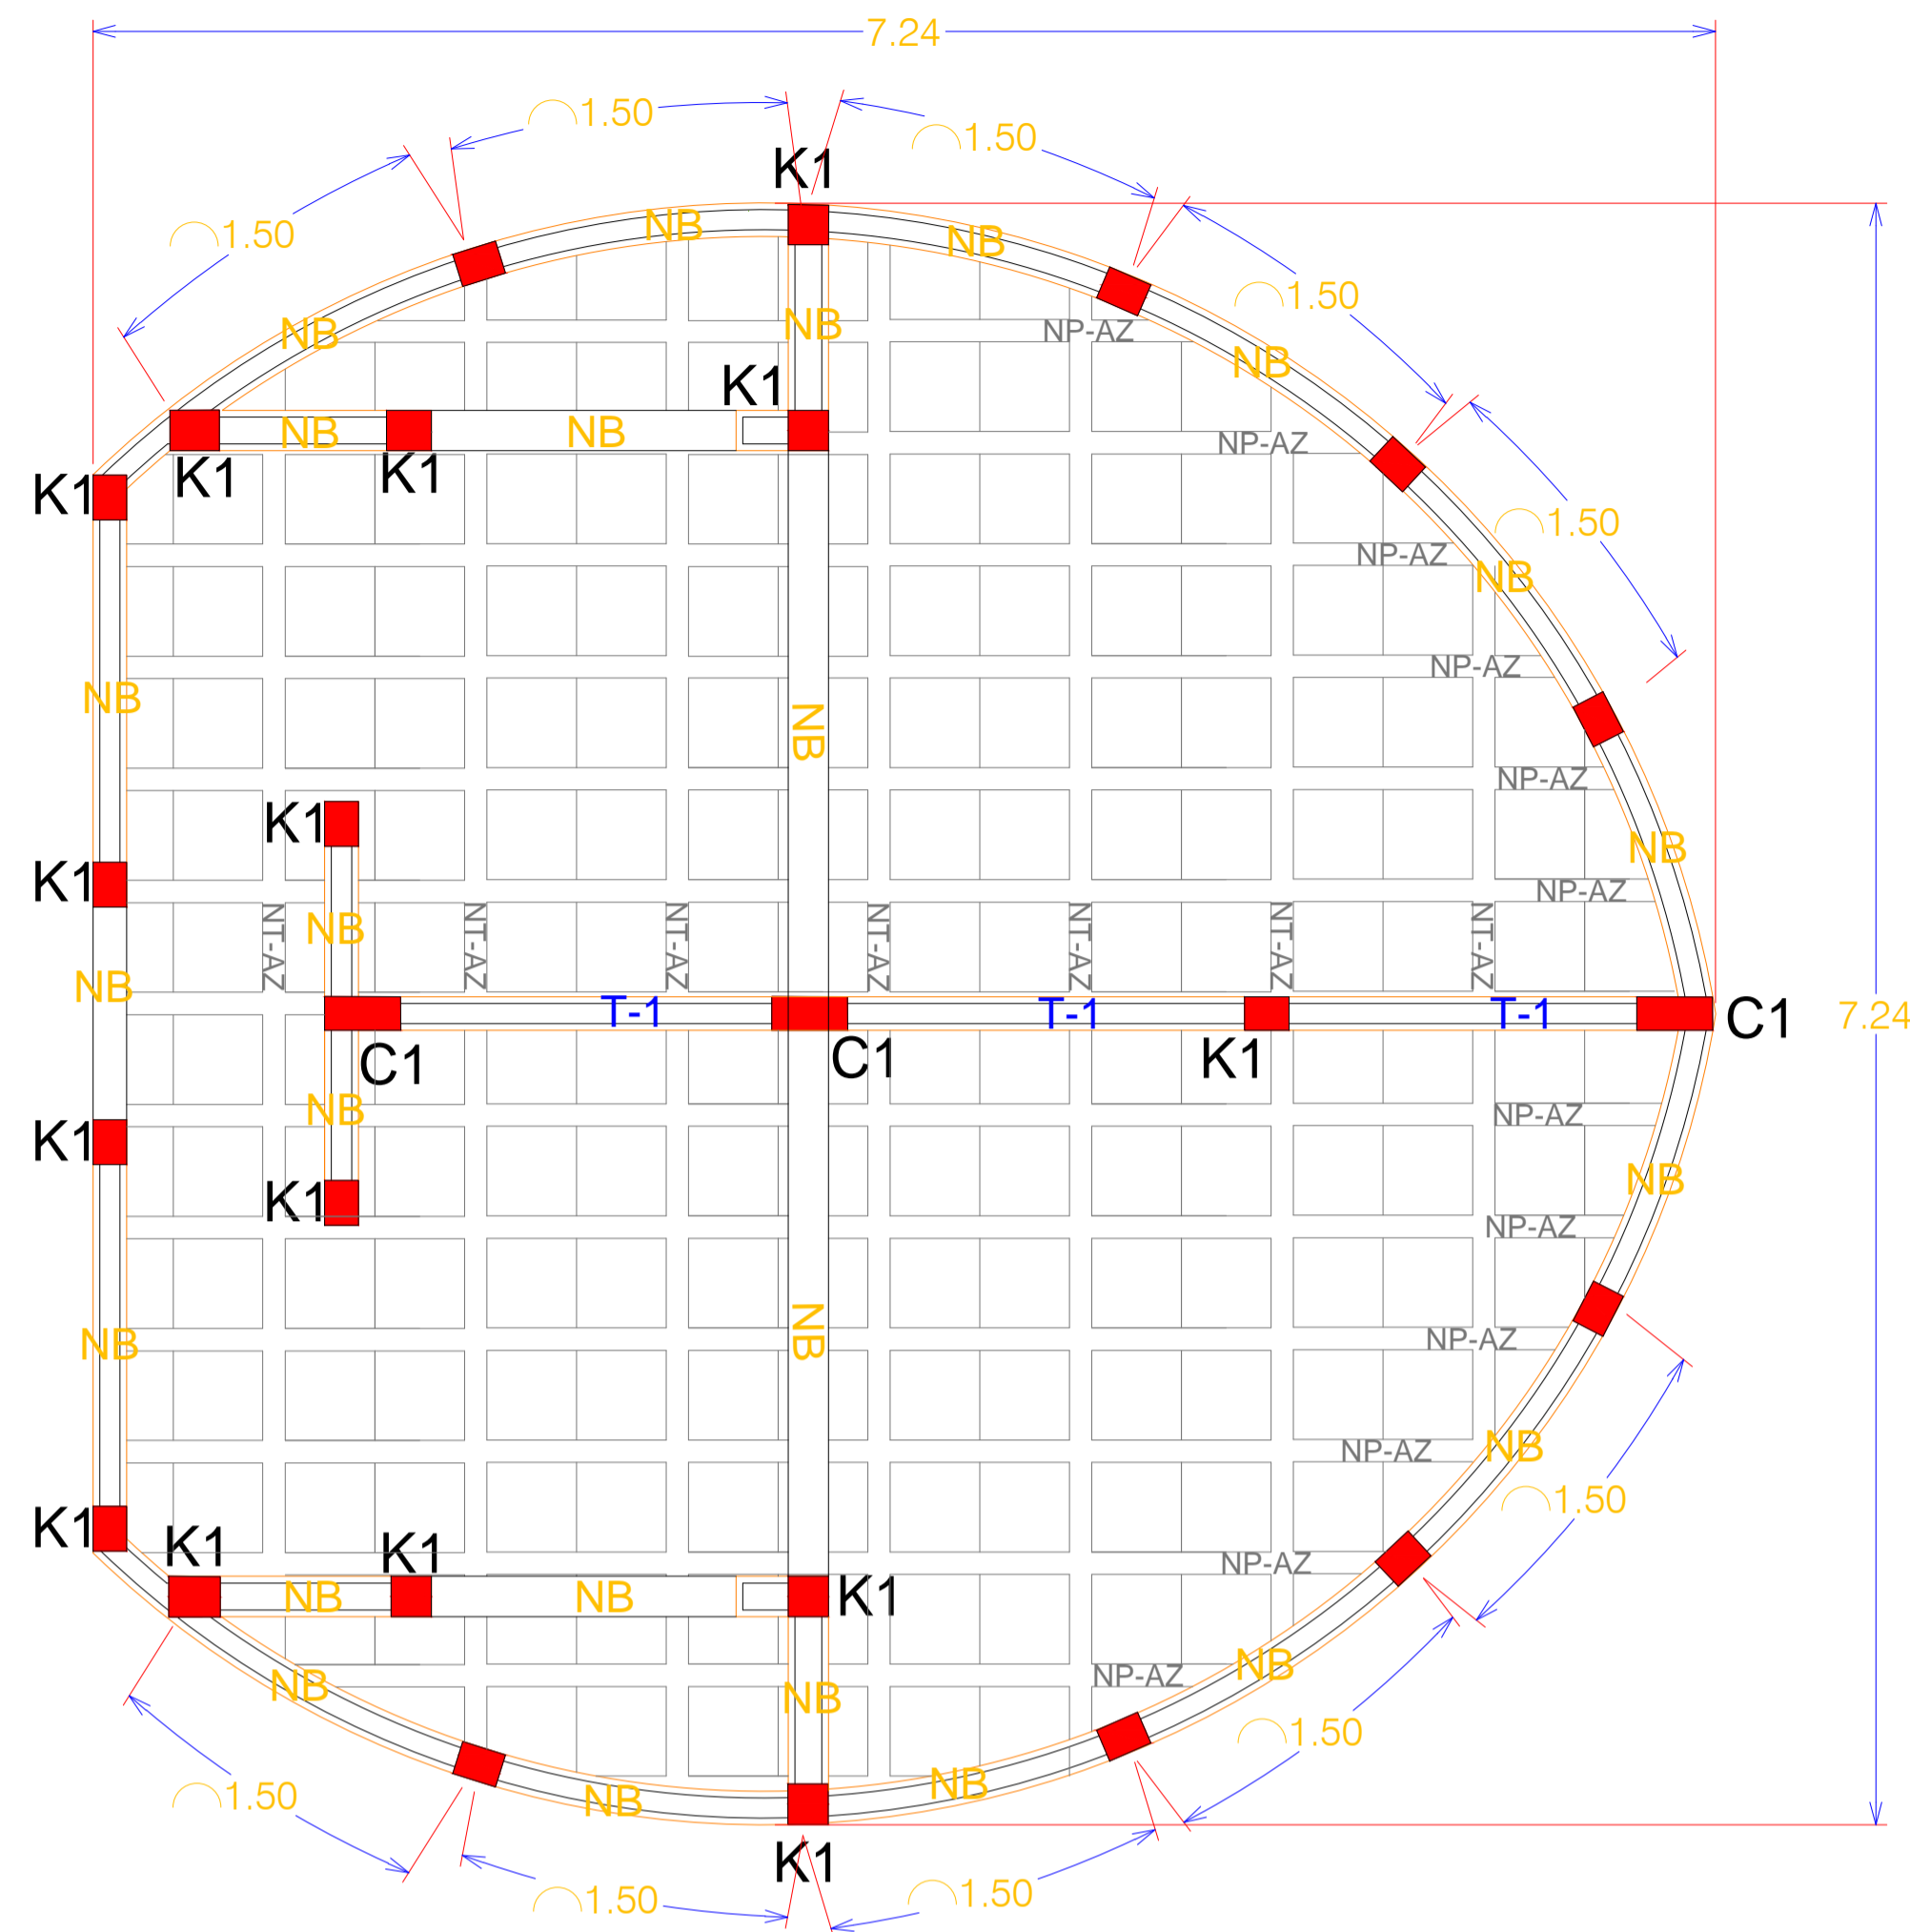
7.24

1.50
1.50
1.50
1.50
1.50

K1
NB
NB
NB
NB
NP-AZ
K1
NB
NB
NP-AZ
K1
K1
K1
NP-AZ
NB
NB
NP-AZ
NB
NP-AZ
NB
K1
NB
NP-AZ
K1
NT-AZ
NT-AZ
NT-AZ
NT-AZ
NT-AZ
NT-AZ
NT-AZ
NB
T-1
T-1
T-1
C1
7.24
C1
C1
K1
NB
NP-AZ
K1
NB
NP-AZ
K1
NP-AZ
NB
NB
NP-AZ
1.50
NB
K1
K1
K1
NB
NB
NP-AZ
K1
NB
NB
NP-AZ
NB
NB
NB
1.50
1.50
K1
1.50
1.50